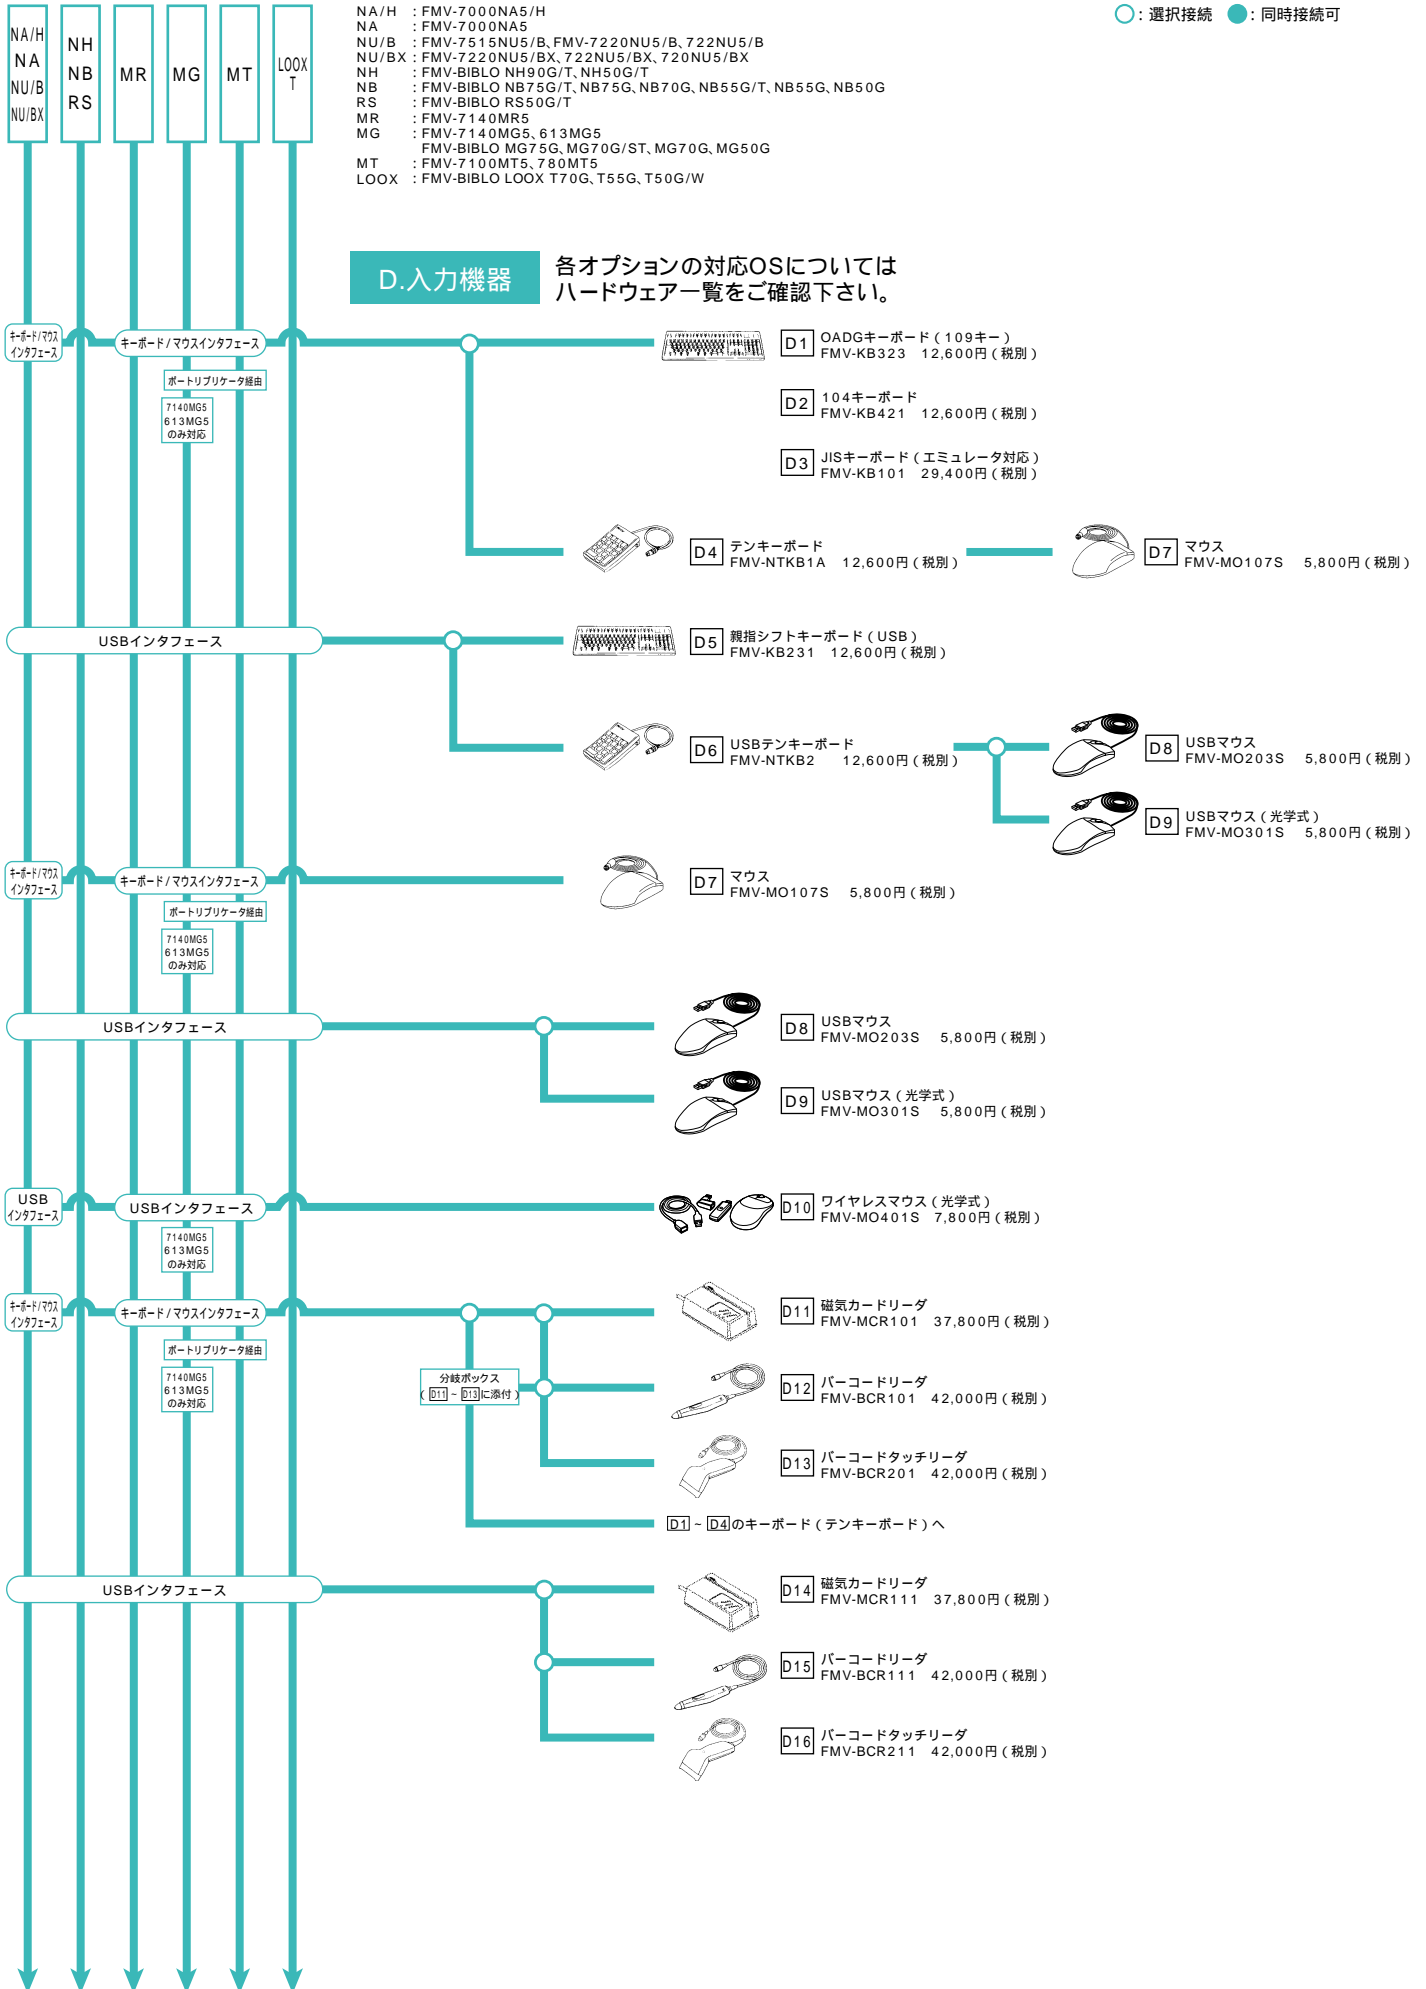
NA/H
NA
NU/B
NU/BX

NH
NB
RS

MR

MG

MT

LOOX
T

NA/H : FMV-7000NA5/H
NA : FMV-7000NA5
NU/B : FMV-7515NU5/B、FMV-7220NU5/B、722NU5/B
NU/BX : FMV-7220NU5/BX、722NU5/BX、720NU5/BX
NH : FMV-BIBLO NH90G/T、NH50G/T
NB : FMV-BIBLO NB75G/T、NB75G、NB70G、NB55G/T、NB50G
RS : FMV-BIBLO RS50G/T
MR : FMV-7140MR5
MG : FMV-7140MG5、613MG5
FMV-BIBLO MG75G、MG70G/ST、MG70G、MG50G
MT : FMV-7100MT5、780MT5
LOOX : FMV-BIBLO LOOX T70G、T55G、T50G/W

○: 選択接続 ●: 同時接続可

D.入力機器

各オプションの対応OSについては
ハードウェア一覧をご確認下さい。

キーボード/マウスインタフェース
キーボード/マウスインタフェース
ポートリプリケータ経由
7140MG5
613MG5
のみ対応

D1 OADGキーボード（109キー）
FMV-KB323 12,600円（税別）

D2 104キーボード
FMV-KB421 12,600円（税別）

D3 JISキーボード（エミュレータ対応）
FMV-KB101 29,400円（税別）

D4 テンキーボード
FMV-NTKB1A 12,600円（税別）

D7 マウス
FMV-MO107S 5,800円（税別）

USBインタフェース

D5 親指シフトキーボード（USB）
FMV-KB231 12,600円（税別）

D6 USBテンキーボード
FMV-NTKB2 12,600円（税別）

D8 USBマウス
FMV-MO203S 5,800円（税別）

D9 USBマウス（光学式）
FMV-MO301S 5,800円（税別）

キーボード/マウスインタフェース
キーボード/マウスインタフェース
ポートリプリケータ経由
7140MG5
613MG5
のみ対応

D7 マウス
FMV-MO107S 5,800円（税別）

USBインタフェース

D8 USBマウス
FMV-MO203S 5,800円（税別）

D9 USBマウス（光学式）
FMV-MO301S 5,800円（税別）

USB
インタフェース
USBインタフェース
7140MG5
613MG5
のみ対応

D10 ワイヤレスマウス（光学式）
FMV-MO401S 7,800円（税別）

キーボード/マウスインタフェース
キーボード/マウスインタフェース
ポートリプリケータ経由
7140MG5
613MG5
のみ対応

分岐ボックス
（D11 ~ D13に添付）

D11 磁気カードリーダ
FMV-MCR101 37,800円（税別）

D12 バーコードリーダ
FMV-BCR101 42,000円（税別）

D13 バーコードタッチリーダ
FMV-BCR201 42,000円（税別）

D1 ~ D4のキーボード（テンキーボード）へ

USBインタフェース

D14 磁気カードリーダ
FMV-MCR111 37,800円（税別）

D15 バーコードリーダ
FMV-BCR111 42,000円（税別）

D16 バーコードタッチリーダ
FMV-BCR211 42,000円（税別）